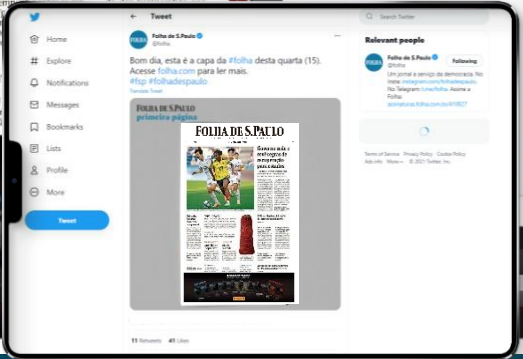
Home

Explore

Notifications

Messages

Bookmarks

Lists

Profile

More

Tweet

← Tweet

Folha de S.Paulo
@folha

Bom dia, esta é a capa da #folha desta quarta (15). Acesse folha.com para ler mais.
#fsp #folhadespaulo

Translate Tweet

FOLHA DE S.PAULO
primeira página

FOLHA DE S.PAULO

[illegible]

11 Retweets 41 Likes

Search Twitter

Relevant people

Folha de S.Paulo
@folha

Following

Um jornal a serviço da democracia. No Insta: instagram.com/folhadespaulo. No Telegram: t.me/folha Assine a Folha: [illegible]

Terms of Service Privacy Policy Cookie Policy Ads info More © 2021 Twitter, Inc.